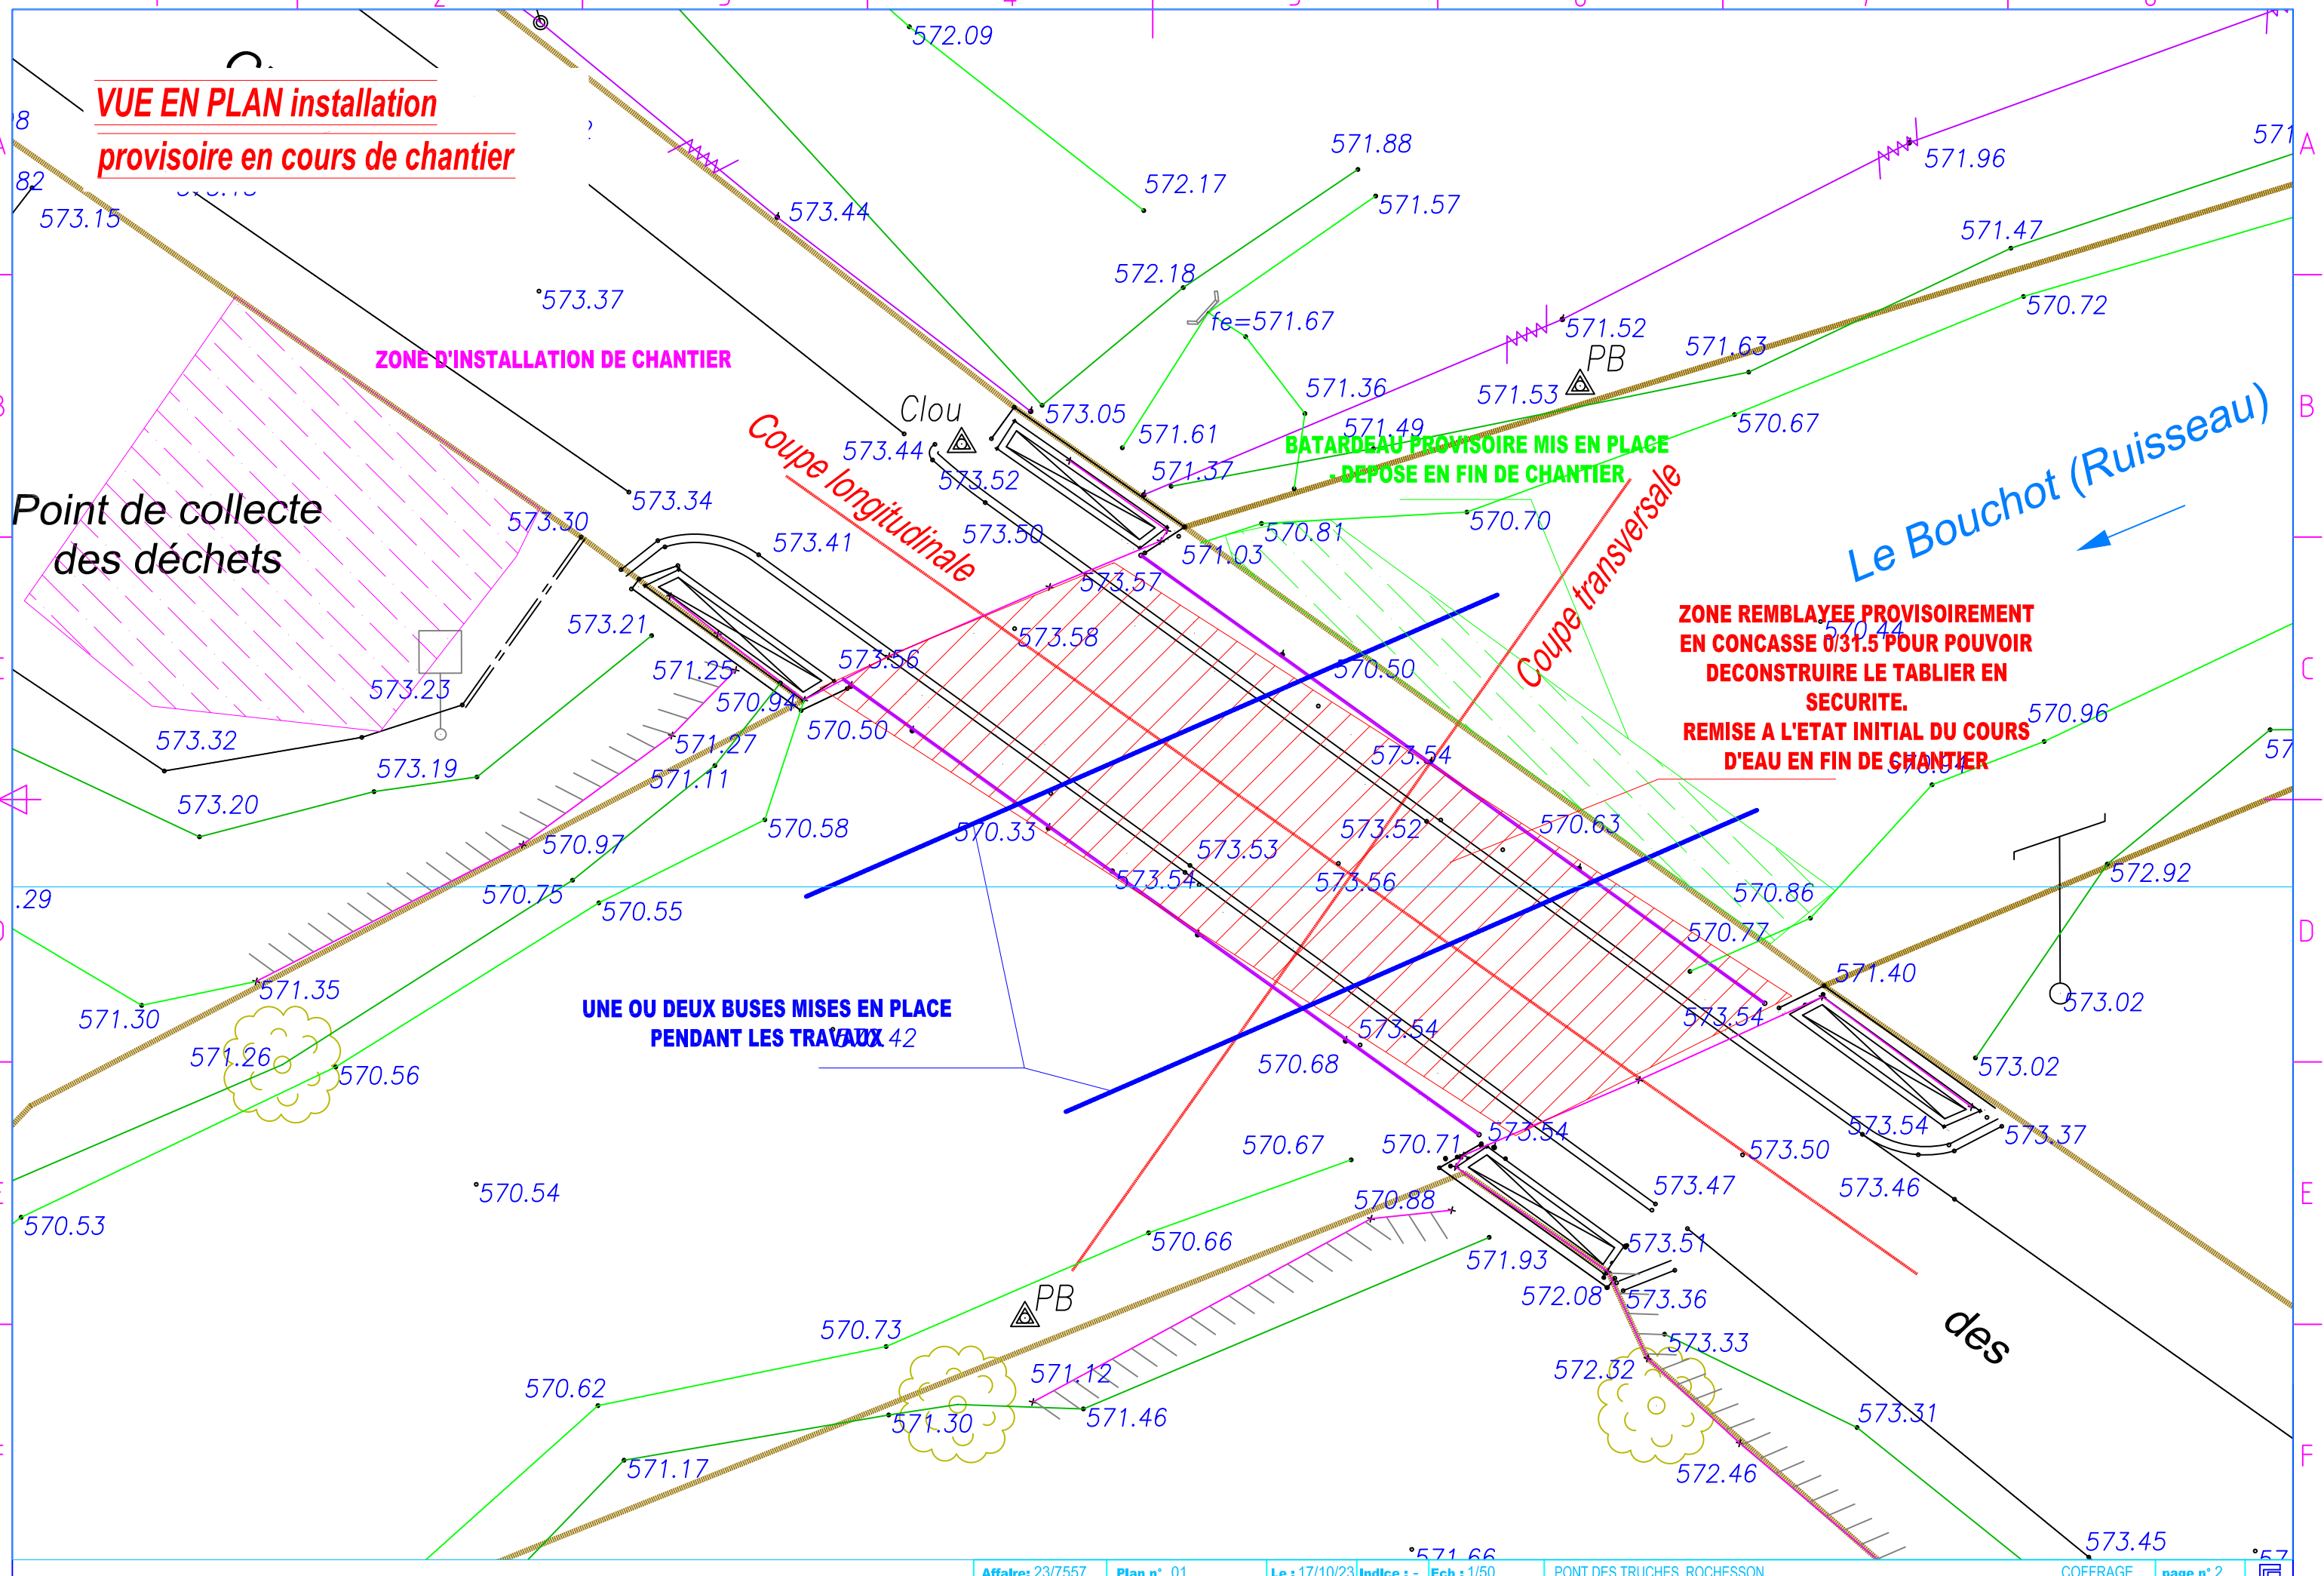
VUE EN PLAN installation provisoire en cours de chantier

572.09
571.88
572.17
571.57
571.96
571
A
571.47
573.44
573.15
573.37
572.18
fe=571.67
571.52
570.72
PB
571.63
ZONE D'INSTALLATION DE CHANTIER
571.36
571.53
Clou
573.05
571.61
571.49
570.67
B
573.44
573.52
571.37
BATARDEAU PROVISOIRE MIS EN PLACE - DEPOSE EN FIN DE CHANTIER
Coupe longitudinale
573.34
Point de collecte des déchets
573.30
573.50
570.81
570.70
Le Bouchot (Ruisseau)
573.41
571.03
Coupe transversale
573.57
573.21
573.58
ZONE REMBLAYEE PROVISOIREMENT EN CONCASSE 0/31.5 POUR POUVOIR DECONSTRUIRE LE TABLIER EN SECURITE.
REMISE A L'ETAT INITIAL DU COURS D'EAU EN FIN DE CHANTIER
571.25
573.56
570.50
C
573.23
570.94
570.50
570.96
573.32
571.27
573.54
573.19
571.11
573.20
570.58
570.33
573.52
570.63
570.97
573.53
573.54
573.56
570.86
572.92
.29
570.75
570.55
D
570.77
571.40
571.35
573.02
571.30
UNE OU DEUX BUSES MISES EN PLACE PENDANT LES TRAVAUX
573.54
573.54
571.26
570.56
570.68
573.02
573.54
573.37
570.67
570.71
573.54
573.50
573.47
573.46
570.54
570.88
E
570.53
570.66
573.51
571.93
572.08
573.36
PB
des
570.73
573.33
572.32
571.12
570.62
571.30
571.46
573.31
F
571.17
572.46
573.45
571.66
Affaire: 23/7557
Plan n°: 01
Le : 17/10/23
Indice : -
Ech : 1/50
PONT DES TRUCHES ROCHESSON
COFFRAGE
page n° 2